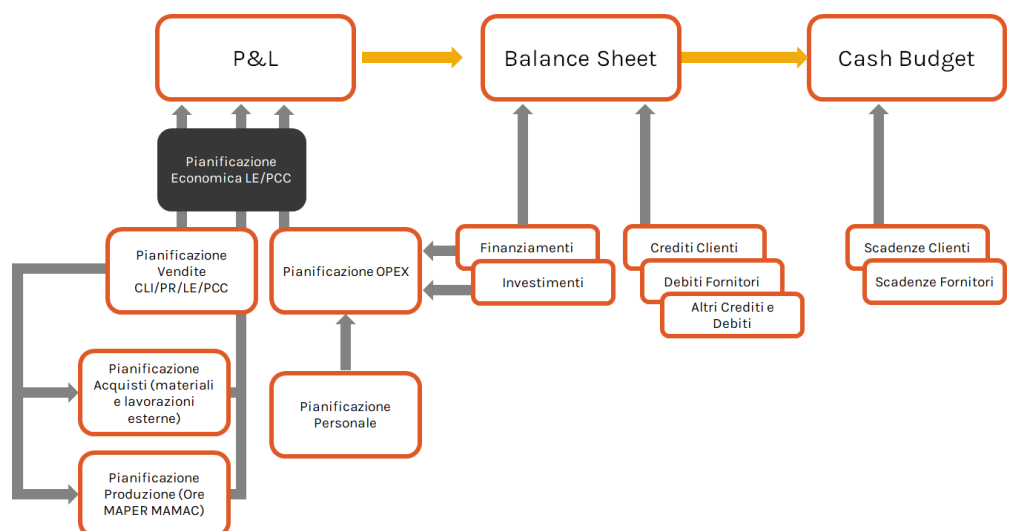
P&L

Balance Sheet

Cash Budget

Pianificazione Economica LE/PCC

Pianificazione Vendite CLI/PR/LE/PCC

Pianificazione OPEX

Finanziamenti

Investimenti

Crediti Clienti

Debiti Fornitori

Altri Crediti e Debiti

Scadenze Clienti

Scadenze Fornitori

Pianificazione Acquisti (materiali e lavorazioni esterne)

Pianificazione Personale

Pianificazione Produzione (Ore MAPER MAMAC)